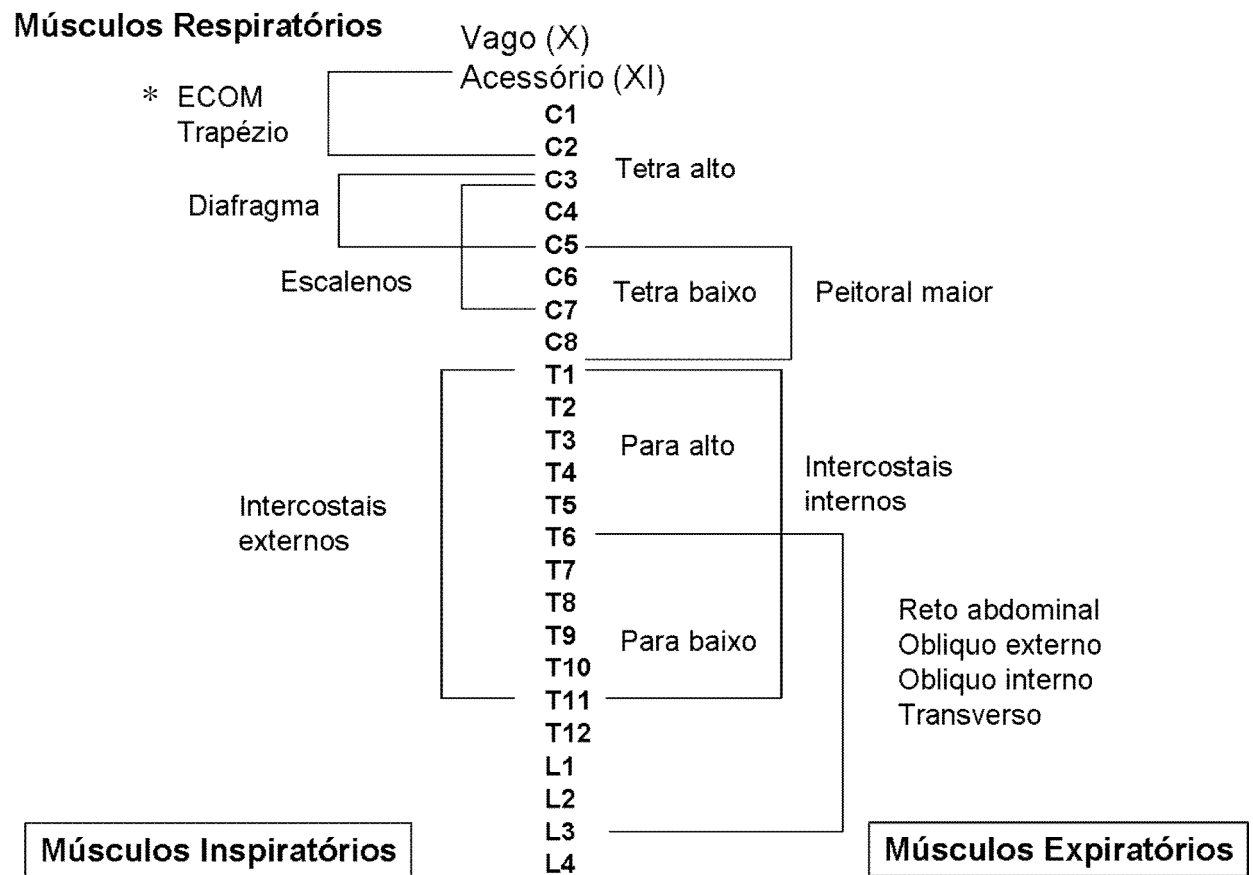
Músculos Respiratórios

Vago (X)
Acessório (XI)

* ECOM
Trapézio

C1
C2
Tetra alto
C3
Diafragma
C4
C5
Escalenos
C6
C7
Tetra baixo
Peitoral maior
C8
T1
T2
T3
Para alto
T4
Intercostais internos
T5
Intercostais externos
T6
T7
T8
Reto abdominal
Obliquo externo
Obliquo interno
Transverso
T9
Para baixo
T10
T11
T12
L1
L2
L3
L4

Músculos Inspiratórios

Músculos Expiratórios